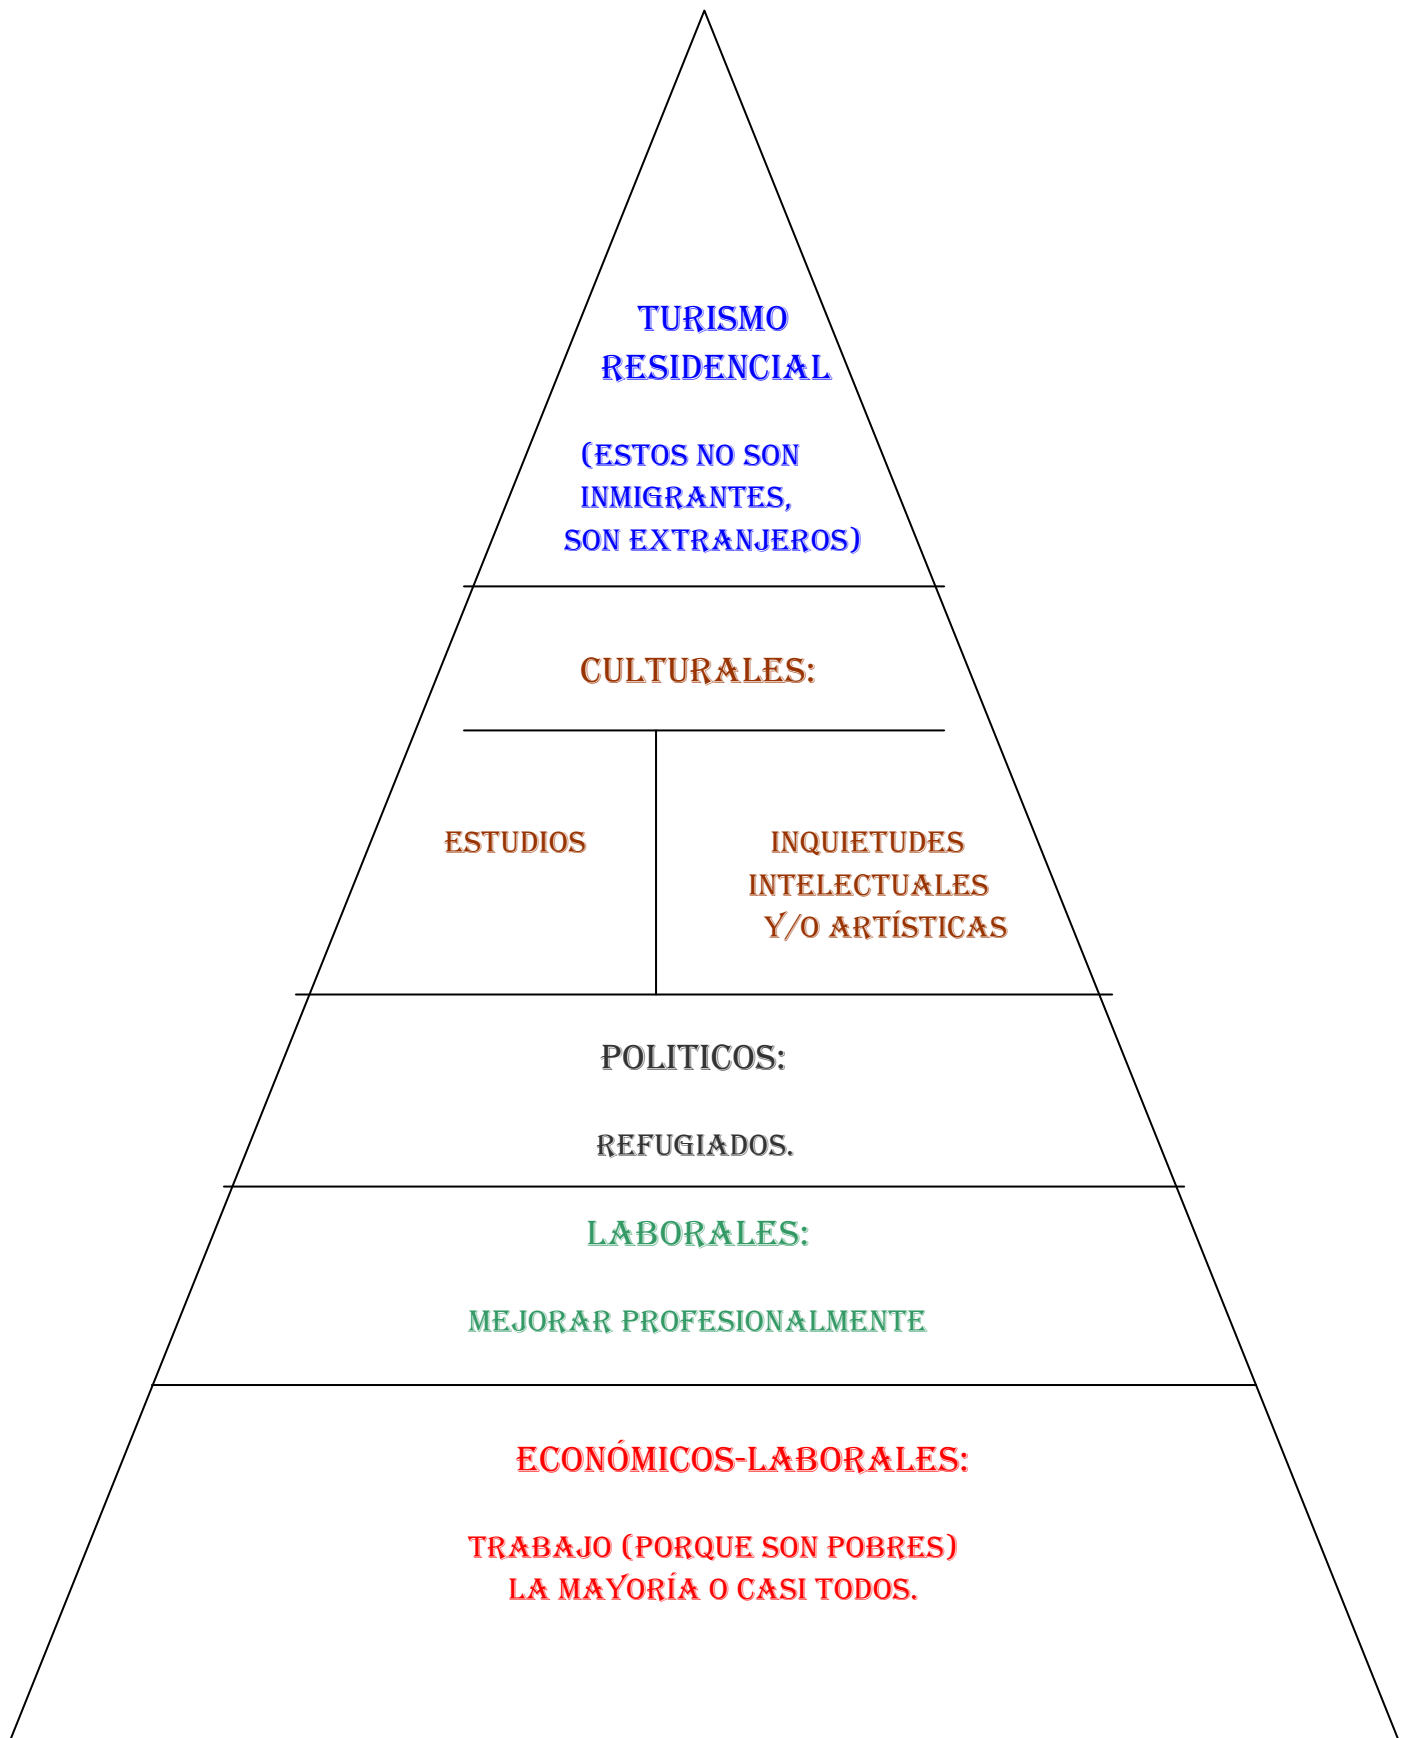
TURISMO RESIDENCIAL

(ESTOS NO SON INMIGRANTES, SON EXTRANJEROS)

CULTURALES:

ESTUDIOS

INQUIETUDES INTELECTUALES Y/O ARTÍSTICAS

POLITICOS:

REFUGIADOS.

LABORALES:

MEJORAR PROFESIONALMENTE

ECONÓMICOS-LABORALES:

TRABAJO (PORQUE SON POBRES) LA MAYORÍA O CASI TODOS.